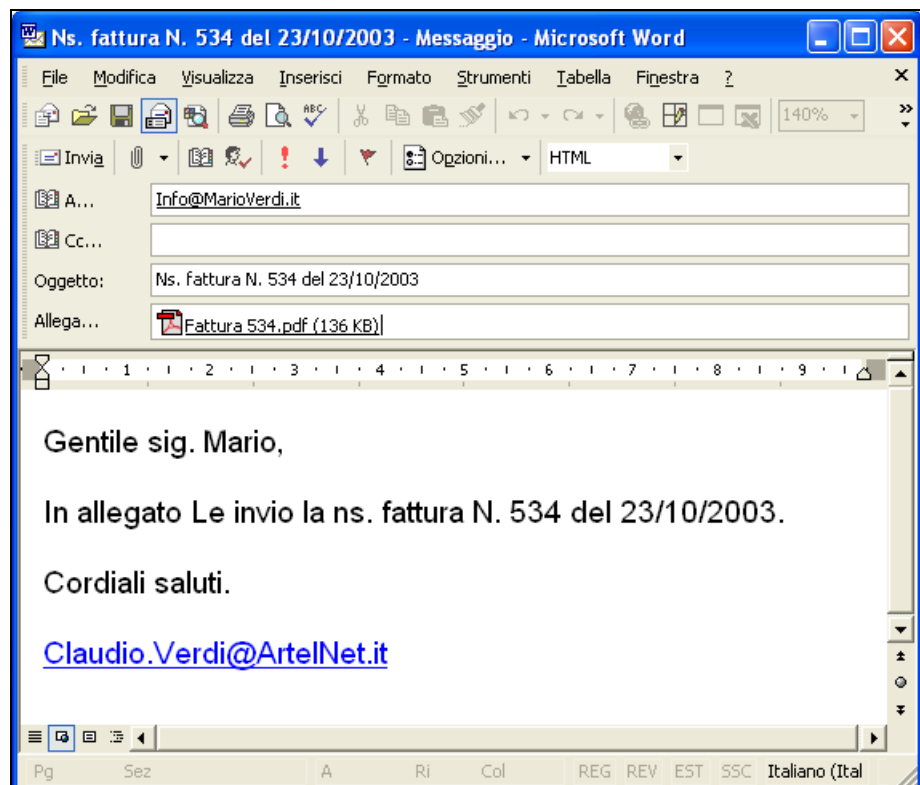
Ns. fattura N. 534 del 23/10/2003 - Messaggio - Microsoft Word

File Modifica Visualizza Inserisci Formato Strumenti Tabella Finestra ?

140%

Invia Opzioni... HTML

A... Info@MarioVerdi.it

Cc...

Oggetto: Ns. fattura N. 534 del 23/10/2003

Allega... Fattura 534.pdf (136 KB)

1 2 3 4 5 6 7 8 9

Gentile sig. Mario,

In allegato Le invio la ns. fattura N. 534 del 23/10/2003.

Cordiali saluti.

Claudio.Verdi@ArtelNet.it

Pg Sez A Ri Col REG REV EST SSC Italiano (Ital